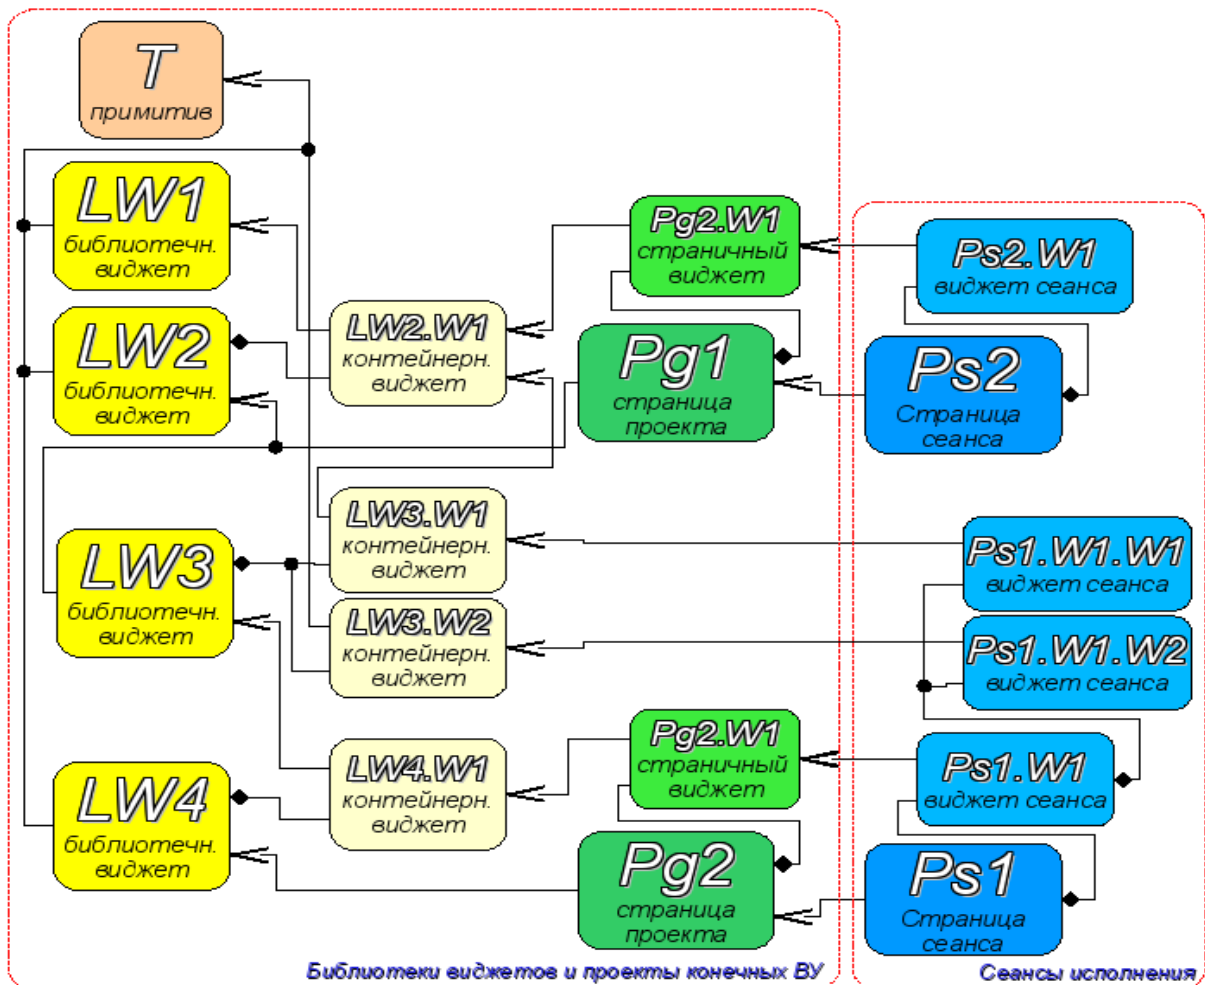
T
примитив

LW1
библиотечн.
виджет

LW2
библиотечн.
виджет

LW2.W1
контейнерн.
виджет

Pg2.W1
страничный
виджет

Pg1
страница
проекта

Ps2.W1
виджет сеанса

Ps2
Страница
сеанса

LW3.W1
контейнерн.
виджет

LW3
библиотечн.
виджет

LW3.W2
контейнерн.
виджет

Ps1.W1.W1
виджет сеанса

Ps1.W1.W2
виджет сеанса

LW4.W1
контейнерн.
виджет

Pg2.W1
страничный
виджет

Ps1.W1
виджет сеанса

LW4
библиотечн.
виджет

Pg2
страница
проекта

Ps1
Страница
сеанса

Библиотеки виджетов и проекты конечных ВУ

Сеансы исполнения